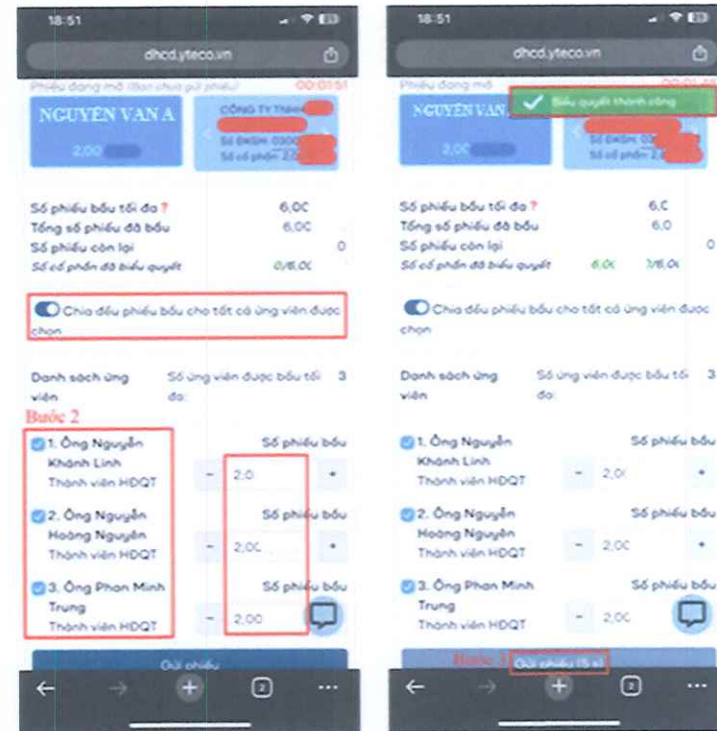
18:51

dhcd.yteco.vn

Phiếu đang mở (Bạn chưa gửi phiếu) 00:01:51

NGUYỄN VAN A

2,00

CÔNG TY TNHH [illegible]

Số ĐKSH: 0300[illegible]

Số cổ phần: 2,0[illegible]

Số phiếu bầu tối đa ? 6,00

Tổng số phiếu đã bầu 6,00

Số phiếu còn lại 0

Số cổ phần đã biểu quyết 0/6,00

Chia đều phiếu bầu cho tất cả ứng viên được chọn

Danh sách ứng viên

Số ứng viên được bầu tối đa: 3

Bước 2

1. Ông Nguyễn Khánh Linh
Thành viên HĐQT
Số phiếu bầu
- 2,0 +

2. Ông Nguyễn Hoàng Nguyên
Thành viên HĐQT
Số phiếu bầu
- 2,00 +

3. Ông Phan Minh Trung
Thành viên HĐQT
Số phiếu bầu
- 2,00

Gửi phiếu

18:51

dhcd.yteco.vn

Phiếu đang mở

Biểu quyết thành công

NGUYỄN VAN

2,00

Số ĐKSH: 03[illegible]

Số cổ phần: 2,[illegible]

Số phiếu bầu tối đa ? 6,0

Tổng số phiếu đã bầu 6,0

Số phiếu còn lại 0

Số cổ phần đã biểu quyết 6,00 3/6,00

Chia đều phiếu bầu cho tất cả ứng viên được chọn

Danh sách ứng viên

Số ứng viên được bầu tối đa: 3

1. Ông Nguyễn Khánh Linh
Thành viên HĐQT
Số phiếu bầu
- 2,0 +

2. Ông Nguyễn Hoàng Nguyên
Thành viên HĐQT
Số phiếu bầu
- 2,00 +

3. Ông Phan Minh Trung
Thành viên HĐQT
Số phiếu bầu
- 2,00

Bước 3

Gửi phiếu (5 s)